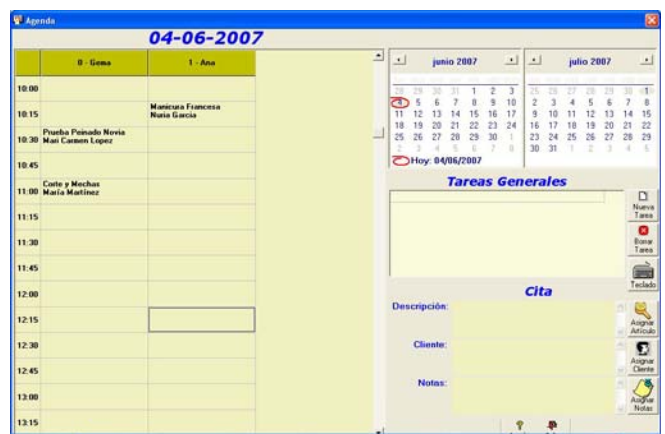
Agenda

04-06-2007

| | 0 - Gema | 1 - Ana |
|---|---|---|
| 10:00 | | |
| 10:15 | | Manicura Francesa Nuria Garcia |
| 10:30 | Prueba Peinado Novia Mari Carmen Lopez | |
| 10:45 | | |
| 11:00 | Corte y Mechas María Martínez | |
| 11:15 | | |
| 11:30 | | |
| 11:45 | | |
| 12:00 | | |
| 12:15 | | |
| 12:30 | | |
| 12:45 | | |
| 13:00 | | |
| 13:15 | | |

junio 2007

| | | | | | | |
|---|---|---|---|---|---|---|
| 28 | 29 | 30 | 31 | 1 | 2 | 3 |
| 4 | 5 | 6 | 7 | 8 | 9 | 10 |
| 11 | 12 | 13 | 14 | 15 | 16 | 17 |
| 18 | 19 | 20 | 21 | 22 | 23 | 24 |
| 25 | 26 | 27 | 28 | 29 | 30 | 1 |
| 2 | 3 | 4 | 5 | 6 | 7 | 8 |

julio 2007

| | | | | | | |
|---|---|---|---|---|---|---|
| 25 | 26 | 27 | 28 | 29 | 30 | 1 |
| 2 | 3 | 4 | 5 | 6 | 7 | 8 |
| 9 | 10 | 11 | 12 | 13 | 14 | 15 |
| 16 | 17 | 18 | 19 | 20 | 21 | 22 |
| 23 | 24 | 25 | 26 | 27 | 28 | 29 |
| 30 | 31 | 1 | 2 | 3 | 4 | 5 |

Hoy: 04/06/2007

Tareas Generales

Nueva Tarea

Borrar Tarea

Teclado

Cita

Descripción:

Asignar Artículo

Cliente:

Asignar Cliente

Notas:

Asignar Notas